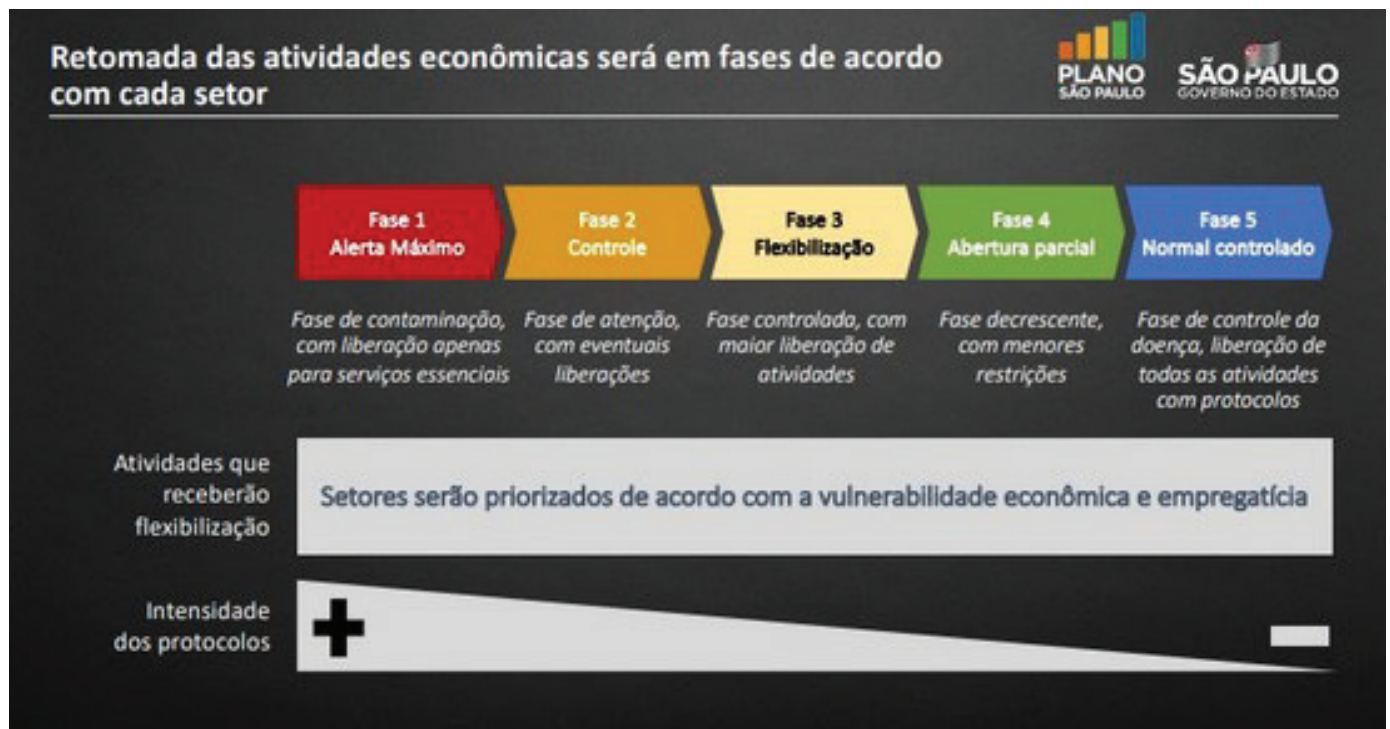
Retomada das atividades econômicas será em fases de acordo com cada setor

PLANO SÃO PAULO

SÃO PAULO GOVERNO DO ESTADO

Fase 1
Alerta Máximo

Fase 2
Controle

Fase 3
Flexibilização

Fase 4
Abertura parcial

Fase 5
Normal controlado

Fase de contaminação, com liberação apenas para serviços essenciais

Fase de atenção, com eventuais liberações

Fase controlada, com maior liberação de atividades

Fase decrescente, com menores restrições

Fase de controle da doença, liberação de todas as atividades com protocolos

Atividades que receberão flexibilização

Setores serão priorizados de acordo com a vulnerabilidade econômica e empregatícia

Intensidade dos protocolos

+

−